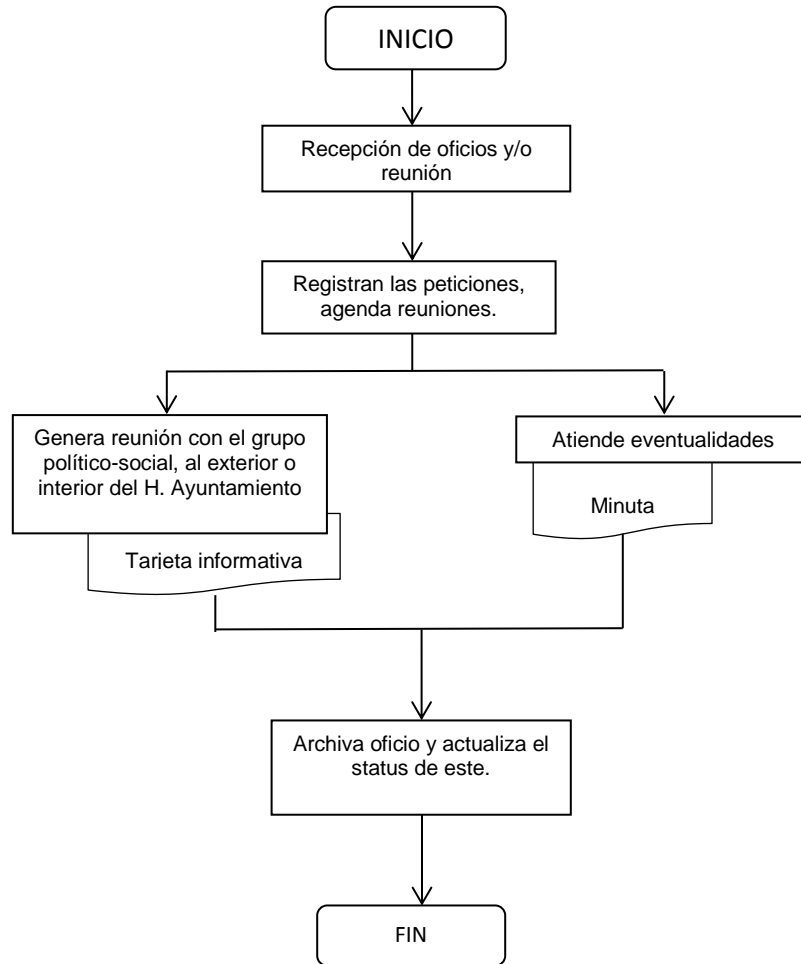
INICIO

Recepción de oficios y/o reunión

Registran las peticiones, agenda reuniones.

Genera reunión con el grupo político-social, al exterior o interior del H. Ayuntamiento

Tarjeta informativa

Atiende eventualidades

Minuta

Archiva oficio y actualiza el status de este.

FIN